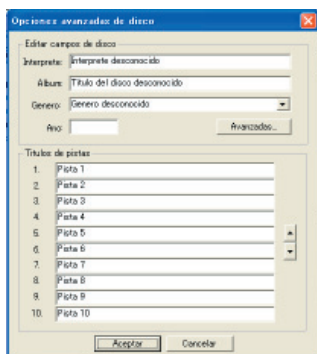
Opciones avanzadas de disco

Editar campos de disco

Interprete: Interprete desconocido

Album: Titulo del disco desconocido

Genero: Genero desconocido

Ano:

Avanzadas...

Titulos de pistas

1. Pista 1
2. Pista 2
3. Pista 3
4. Pista 4
5. Pista 5
6. Pista 6
7. Pista 7
8. Pista 8
9. Pista 9
10. Pista 10

Aceptar Cancelar